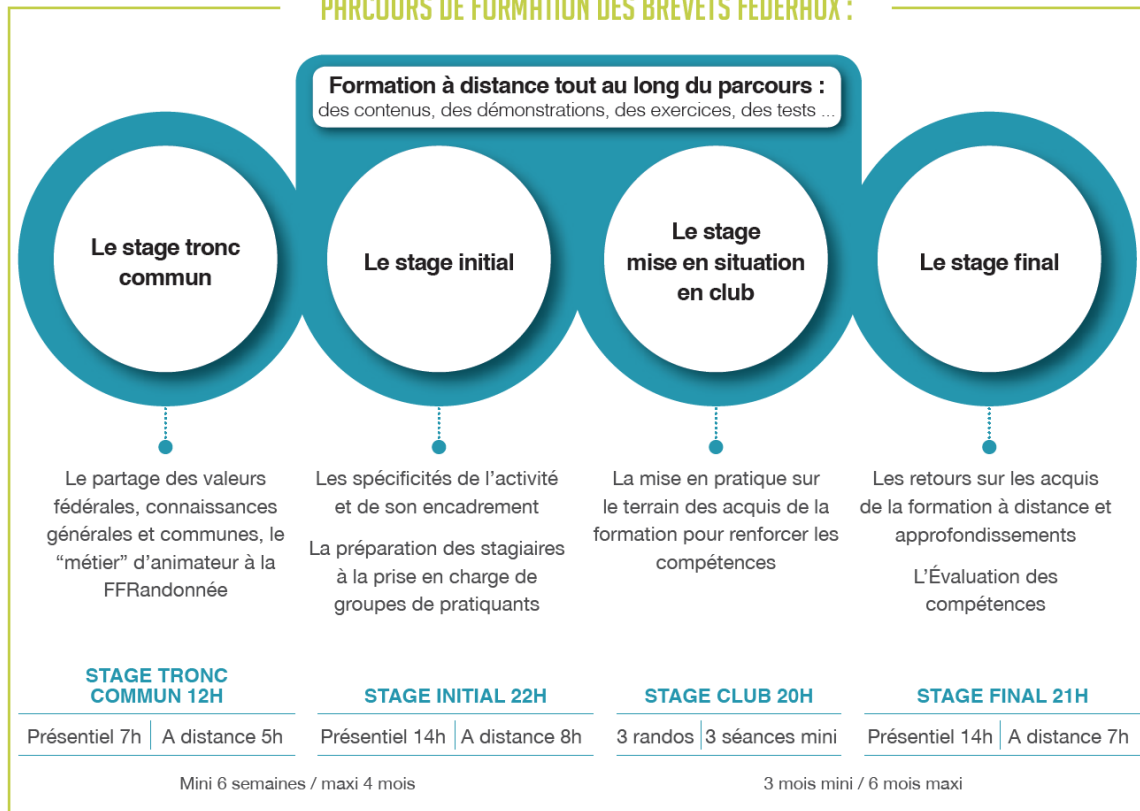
PARCOURS DE FORMATION DES BREVETS FÉDÉRAUX :

Formation à distance tout au long du parcours :
des contenus, des démonstrations, des exercices, des tests ...

Le stage tronc commun

Le stage initial

Le stage mise en situation en club

Le stage final

Le partage des valeurs fédérales, connaissances générales et communes, le "métier" d'animateur à la FFRandonnée

Les spécificités de l'activité et de son encadrement

La préparation des stagiaires à la prise en charge de groupes de pratiquants

La mise en pratique sur le terrain des acquis de la formation pour renforcer les compétences

Les retours sur les acquis de la formation à distance et approfondissements

L'Évaluation des compétences

STAGE TRONC COMMUN 12H

Présentiel 7h | A distance 5h

STAGE INITIAL 22H

Présentiel 14h | A distance 8h

STAGE CLUB 20H

3 randos | 3 séances mini

STAGE FINAL 21H

Présentiel 14h | A distance 7h

Mini 6 semaines / maxi 4 mois

3 mois mini / 6 mois maxi